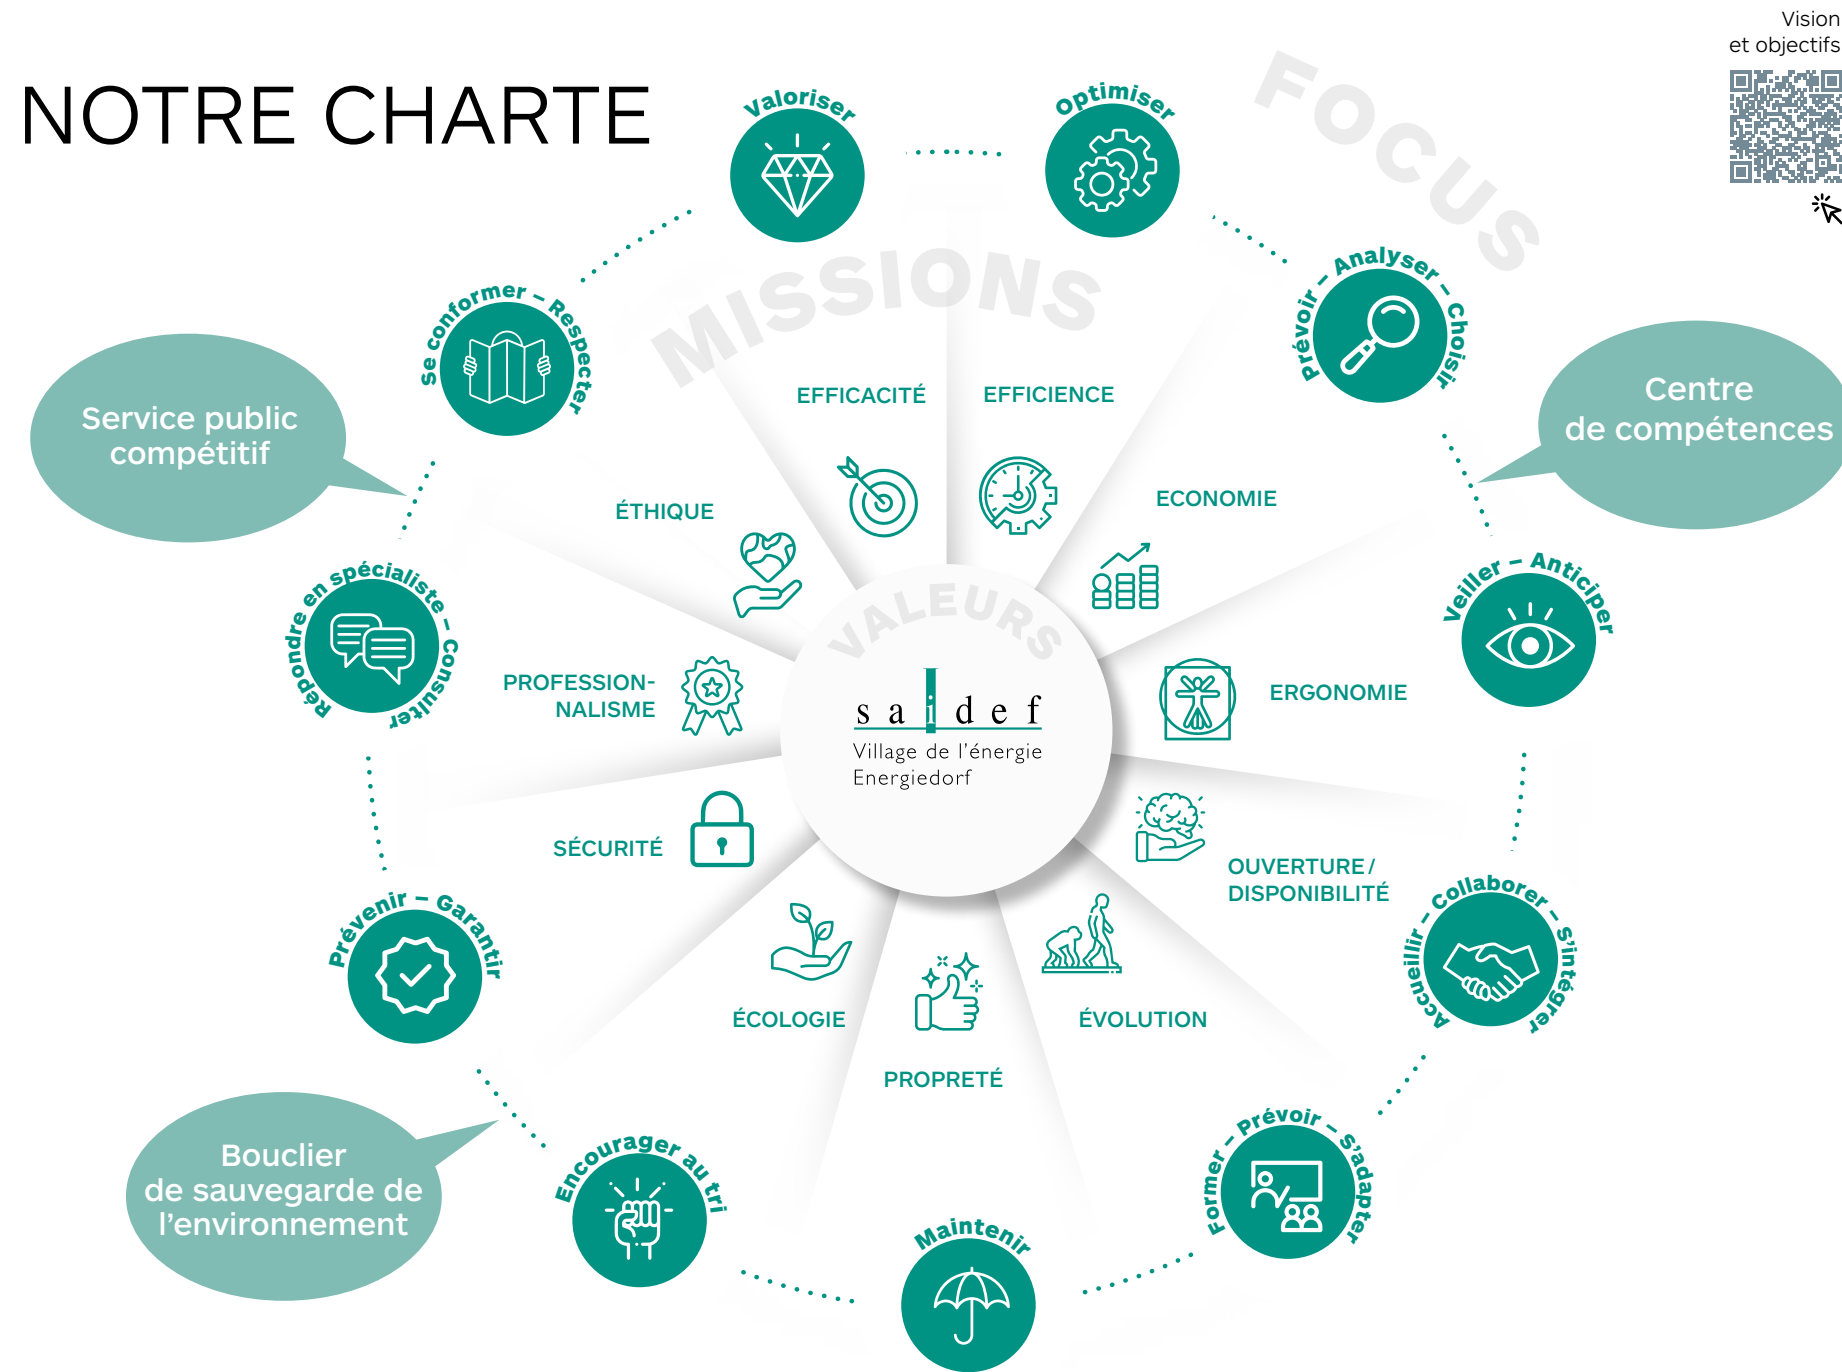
NOTRE CHARTE

Vision et objectifs

FOCUS

MISSIONS

Valoriser

Optimiser

Prévoir – Analyser – Choisir

Veiller – Anticiper

Accueillir – Collaborer – S'intégrer

Former – Prévoir – S'adapter

Maintenir

Encourager au tri

Prévenir – Garantir

Répondre en spécialiste – Consulter

Se conformer – Respecter

Service public compétitif

Centre de compétences

Bouclier de sauvegarde de l'environnement

EFFICACITÉ

EFFICIENCE

ÉTHIQUE

ECONOMIE

PROFESSIONNALISME

ERGONOMIE

SÉCURITÉ

OUVERTURE / DISPONIBILITÉ

ÉCOLOGIE

ÉVOLUTION

PROPRETÉ

VALEURS

saidef
Village de l'énergie
Energiedorf